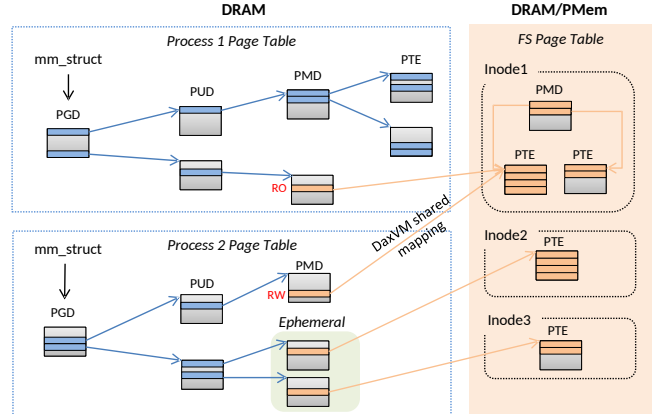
DRAM

DRAM/PMem

Process 1 Page Table

mm_struct

PGD

PUD

PMD

PTE

RO

FS Page Table

Inode1

PMD

PTE

PTE

DaxVM shared mapping

Process 2 Page Table

mm_struct

PGD

PUD

PMD

RW

Ephemeral

Inode2

PTE

Inode3

PTE